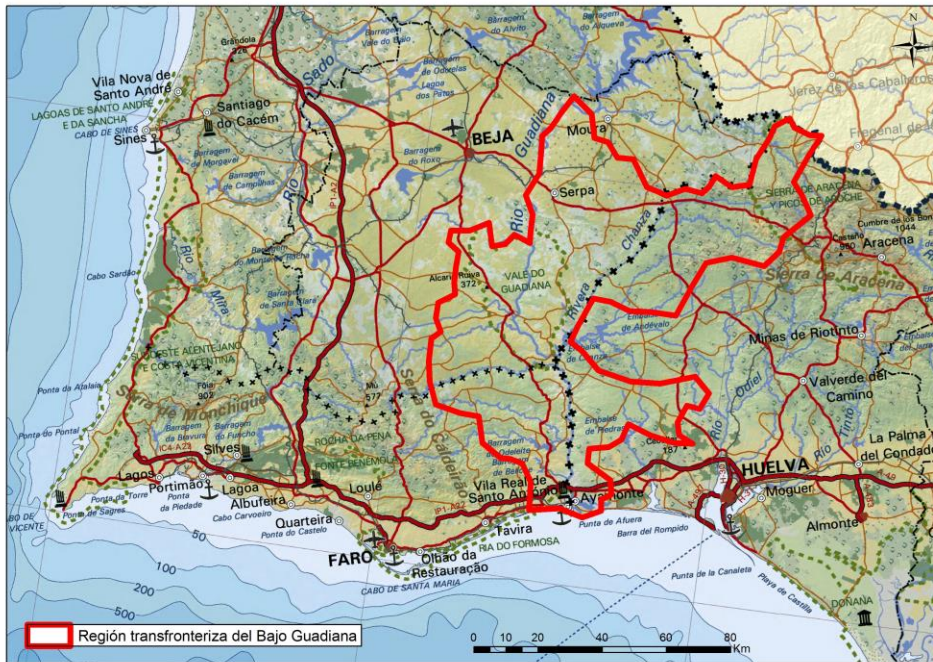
N

Grândola

Vila Nova de Santo André

LAGOAS DE SANTO ANDRÉ E DA SANCHA

CABO DE SINES

Sines

Santiago do Cacém

Barragem de Morgavel

Barragem de Campilhas

Sado

Barragem de Odivelas

Barragem do Alvito

Barragem do Alqueva

BEJA

Barragem do Roxo

Guadiana

Moura

Serpa

Rio Guadiana

Jerez de los Caballeros

Fregenal de la

SIERRA DE ARACENA Y PICOS DE AROCHE

Cumbre de los Bonales 1044

Aracena

Sierra de Aracena

Chanza

Rivera Chanza

Embalse de Andévalo

Embalse de Chanza

Minas de Riotinto

Valverde del Camino

Cabo Sardão

Rio Mira

Alcaria Ruiva 372

VALE DO GUADIANA

SUDOESTE ALENTEJANO E COSTA VICENTINA

Serra de Monchique

Fóia 902

Mu 577

Serra do Caldeirão

Ponta da Atalaia

Ponta do Pontal

Barragem da Bravura

Barragem do Funcho

ROCHA DA PENA

FONTE BENÉMOLA

Barragem de Odeleite

Embalse de Piedras

Odiel

Rio Tinto

Rio Odiel

HUELVA

La Palma del Condado

Moguer

Almonte

CABO DE SÃO VICENTE

Ponta de Sagres

Lagos

Ponta da Torre

Portimão

Ponta da Piedade

Lagoa

Silves

Albufeira

Cabo Carvoeiro

Loulé

Quarteira

Ponta do Castelo

FARO

Olhão da Restauração

RIA DO FORMOSA

Tavira

Vila Real de Santo António

Ayamonte

Punta de Afuera

Barra del Rompido

Punta de la Canaleta

Playa de Castilla

DOÑANA

CABO DE SANTA MARIA

50

100

200

500

Región transfronteriza del Bajo Guadiana

0 10 20 40 60 80 Km